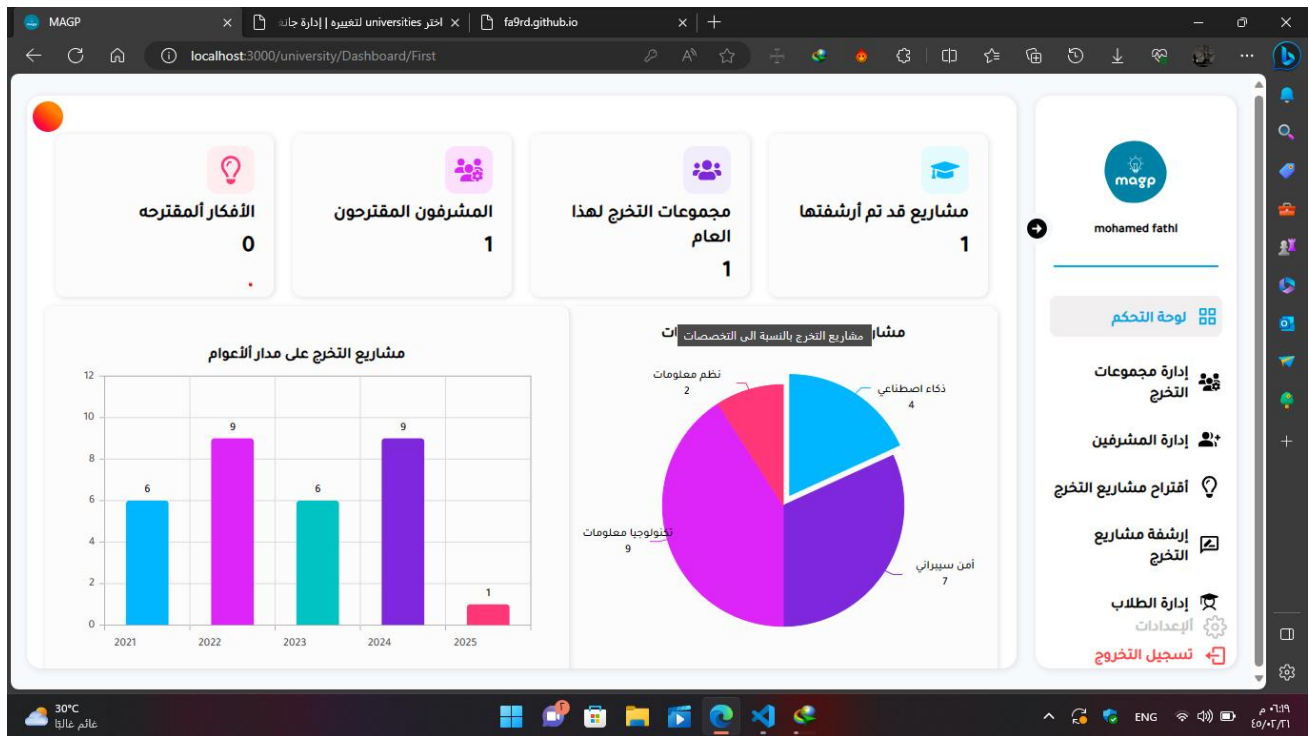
MAGP
اختر universities لتغييره | إدارة جانغو
fa9rd.github.io
localhost:3000/university/Dashboard/First

magp
mohamed fathi

لوحة التحكم
إدارة مجموعات التخرج
إدارة المشرفين
أقتراح مشاريع التخرج
إرشفة مشاريع التخرج
إدارة الطلاب
ألإعدادات
تسجيل التخروج

مشاريع قد تم أرشفتها
1

مجموعات التخرج لهذا العام
1

المشرفون المقترحون
1

الأفكار ألمقترحه
0

مشا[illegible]ات
مشاريع التخرج بالنسبة الى التخصصات

نظم معلومات
2
ذكاء اصطناعي
4
تكنولوجيا معلومات
9
أمن سيبراني
7

مشاريع التخرج على مدار ألأعوام

| | 2021 | 2022 | 2023 | 2024 | 2025 |
|---|---|---|---|---|---|
| | 6 | 9 | 6 | 9 | 1 |

12
10
8
6
4
2
0

30°C
غائم غالبًا
ENG
٠٦:١٩ م
٢٠٢٤/٠٣/٢١